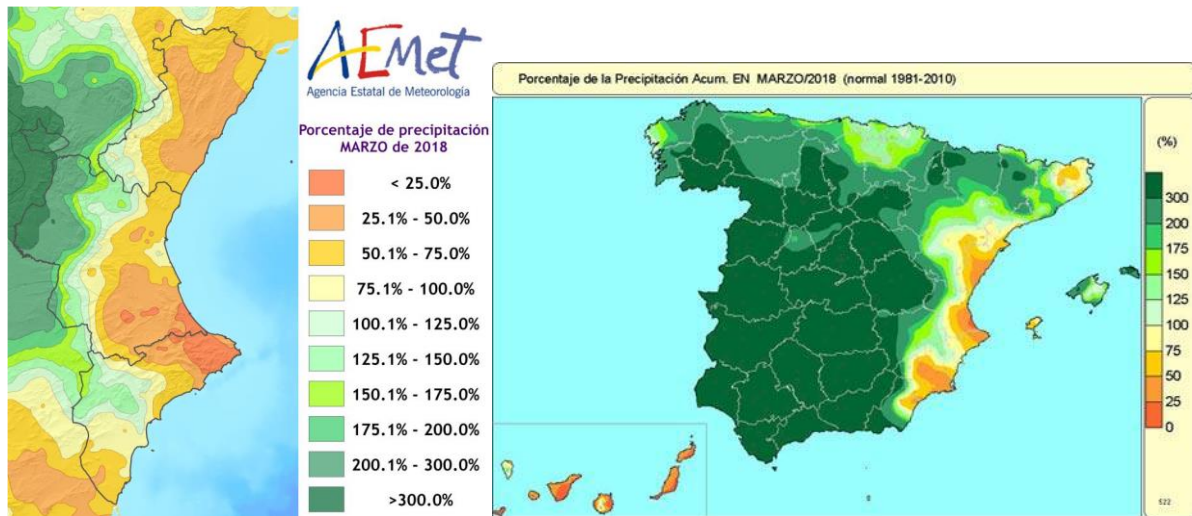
AEMet
Agencia Estatal de Meteorología

Porcentaje de precipitación
MARZO de 2018

< 25.0%
25.1% - 50.0%
50.1% - 75.0%
75.1% - 100.0%
100.1% - 125.0%
125.1% - 150.0%
150.1% - 175.0%
175.1% - 200.0%
200.1% - 300.0%
>300.0%

Porcentaje de la Precipitación Acum. EN MARZO/2018 (normal 1981-2010)

(%)
300
200
175
150
125
100
75
50
25
0

522